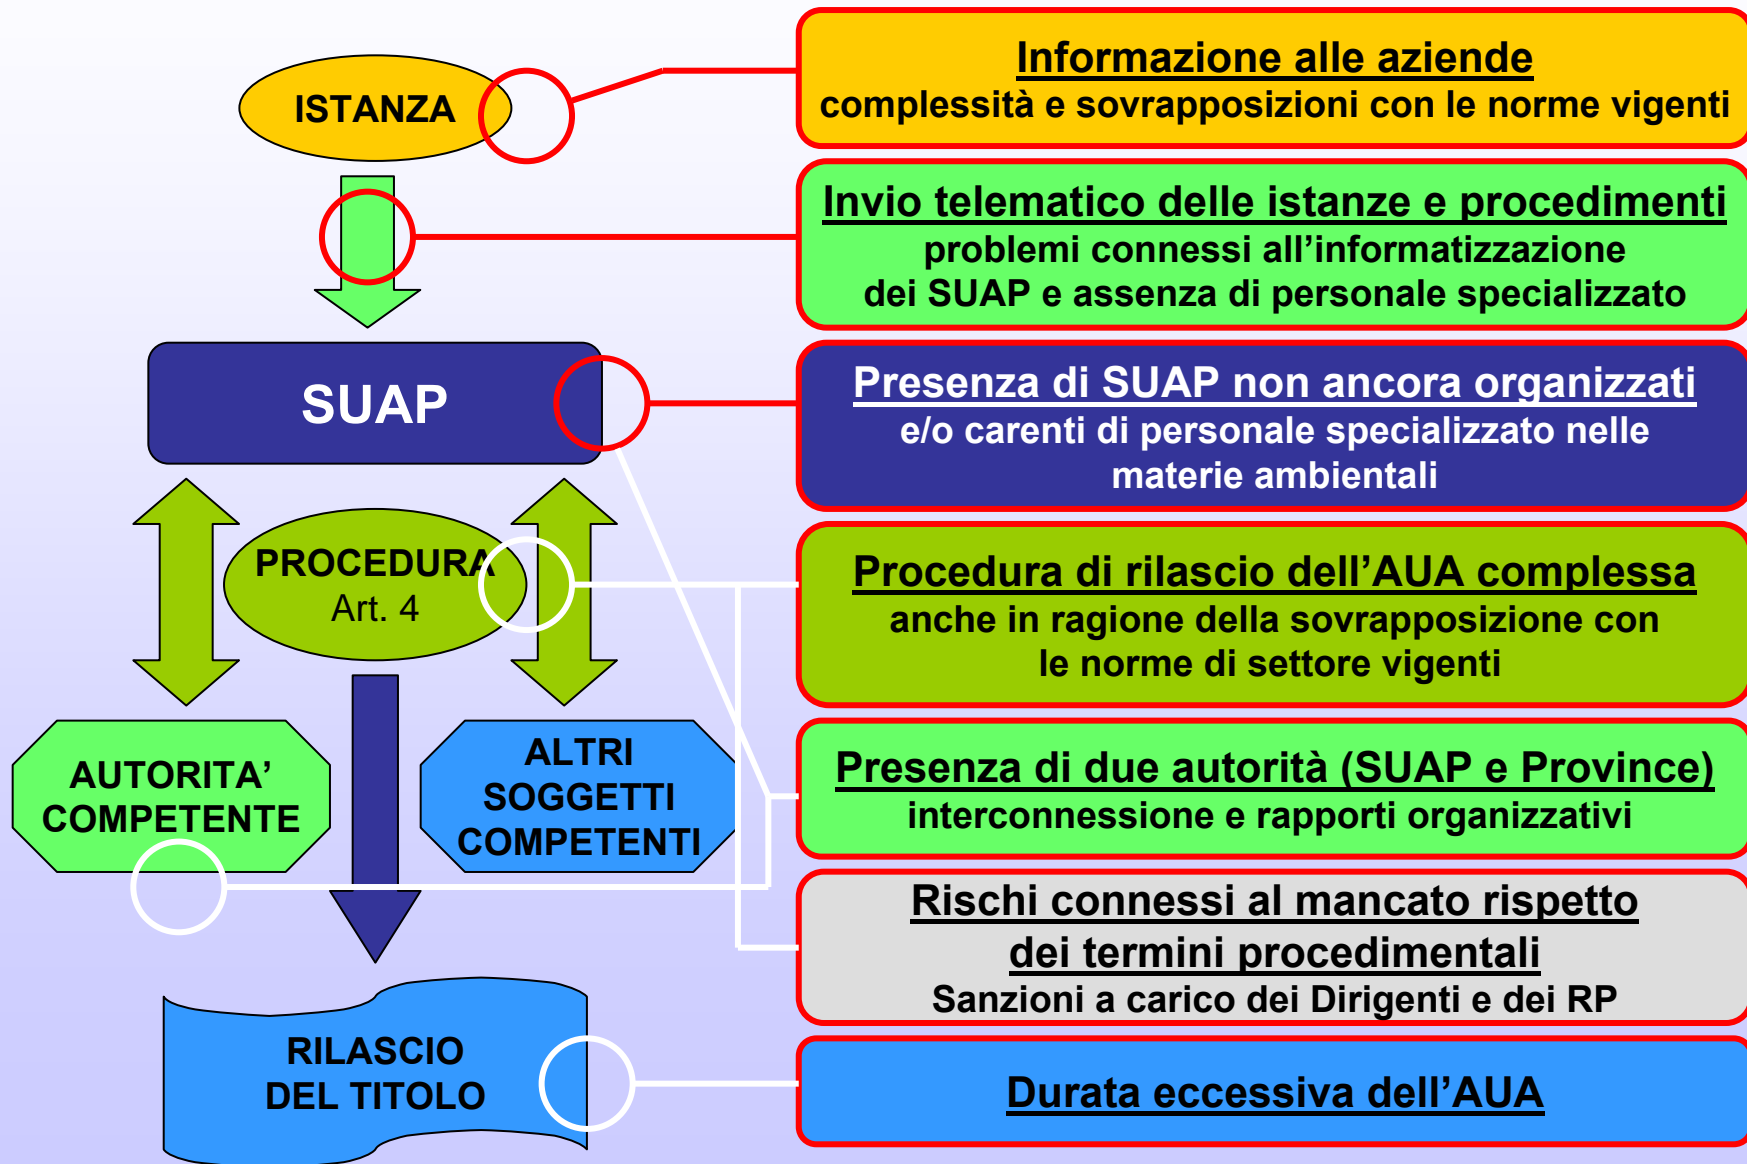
ISTANZA

SUAP

PROCEDURA
Art. 4

AUTORITA' COMPETENTE

ALTRI SOGGETTI COMPETENTI

RILASCIO DEL TITOLO

Informazione alle aziende
complessità e sovrapposizioni con le norme vigenti

Invio telematico delle istanze e procedimenti
problemi connessi all'informatizzazione dei SUAP e assenza di personale specializzato

Presenza di SUAP non ancora organizzati
e/o carenti di personale specializzato nelle materie ambientali

Procedura di rilascio dell'AUA complessa
anche in ragione della sovrapposizione con le norme di settore vigenti

Presenza di due autorità (SUAP e Province)
interconnessione e rapporti organizzativi

Rischi connessi al mancato rispetto dei termini procedimentali
Sanzioni a carico dei Dirigenti e dei RP

Durata eccessiva dell'AUA